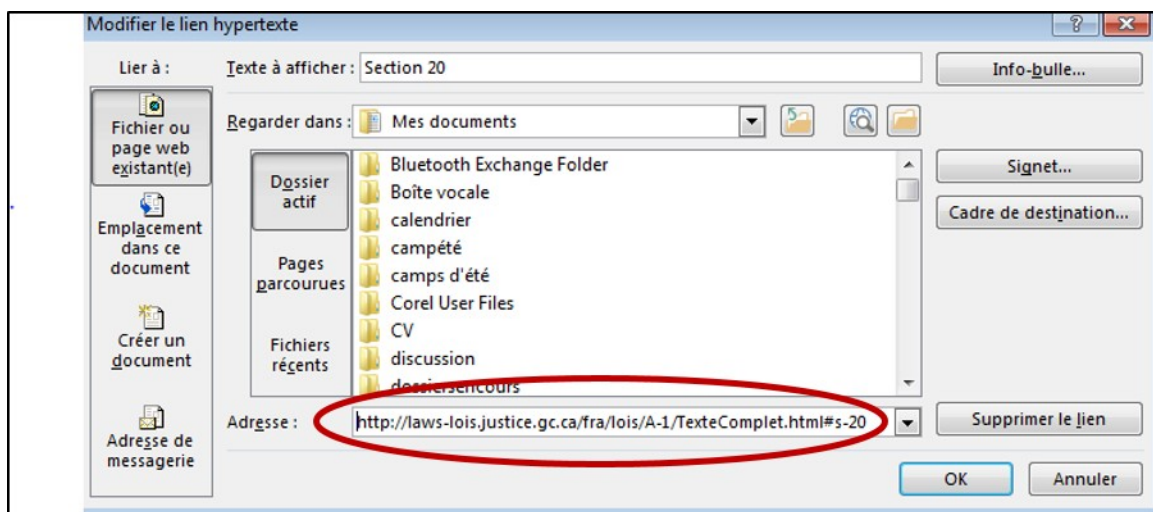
Modifier le lien hypertexte

?

Lier à :

Fichier ou page web existant(e)

Emplacement dans ce document

Créer un document

Adresse de messagerie

Texte à afficher : Section 20

Info-bulle...

Regarder dans : Mes documents

Dossier actif

Pages parcourues

Fichiers récents

Bluetooth Exchange Folder
Boîte vocale
calendrier
campété
camps d'été
Corel User Files
CV
discussion
dossiersencours

Signet...

Cadre de destination...

Adresse : http://laws-lois.justice.gc.ca/fra/lois/A-1/TexteComplet.html#s-20

Supprimer le lien

OK

Annuler